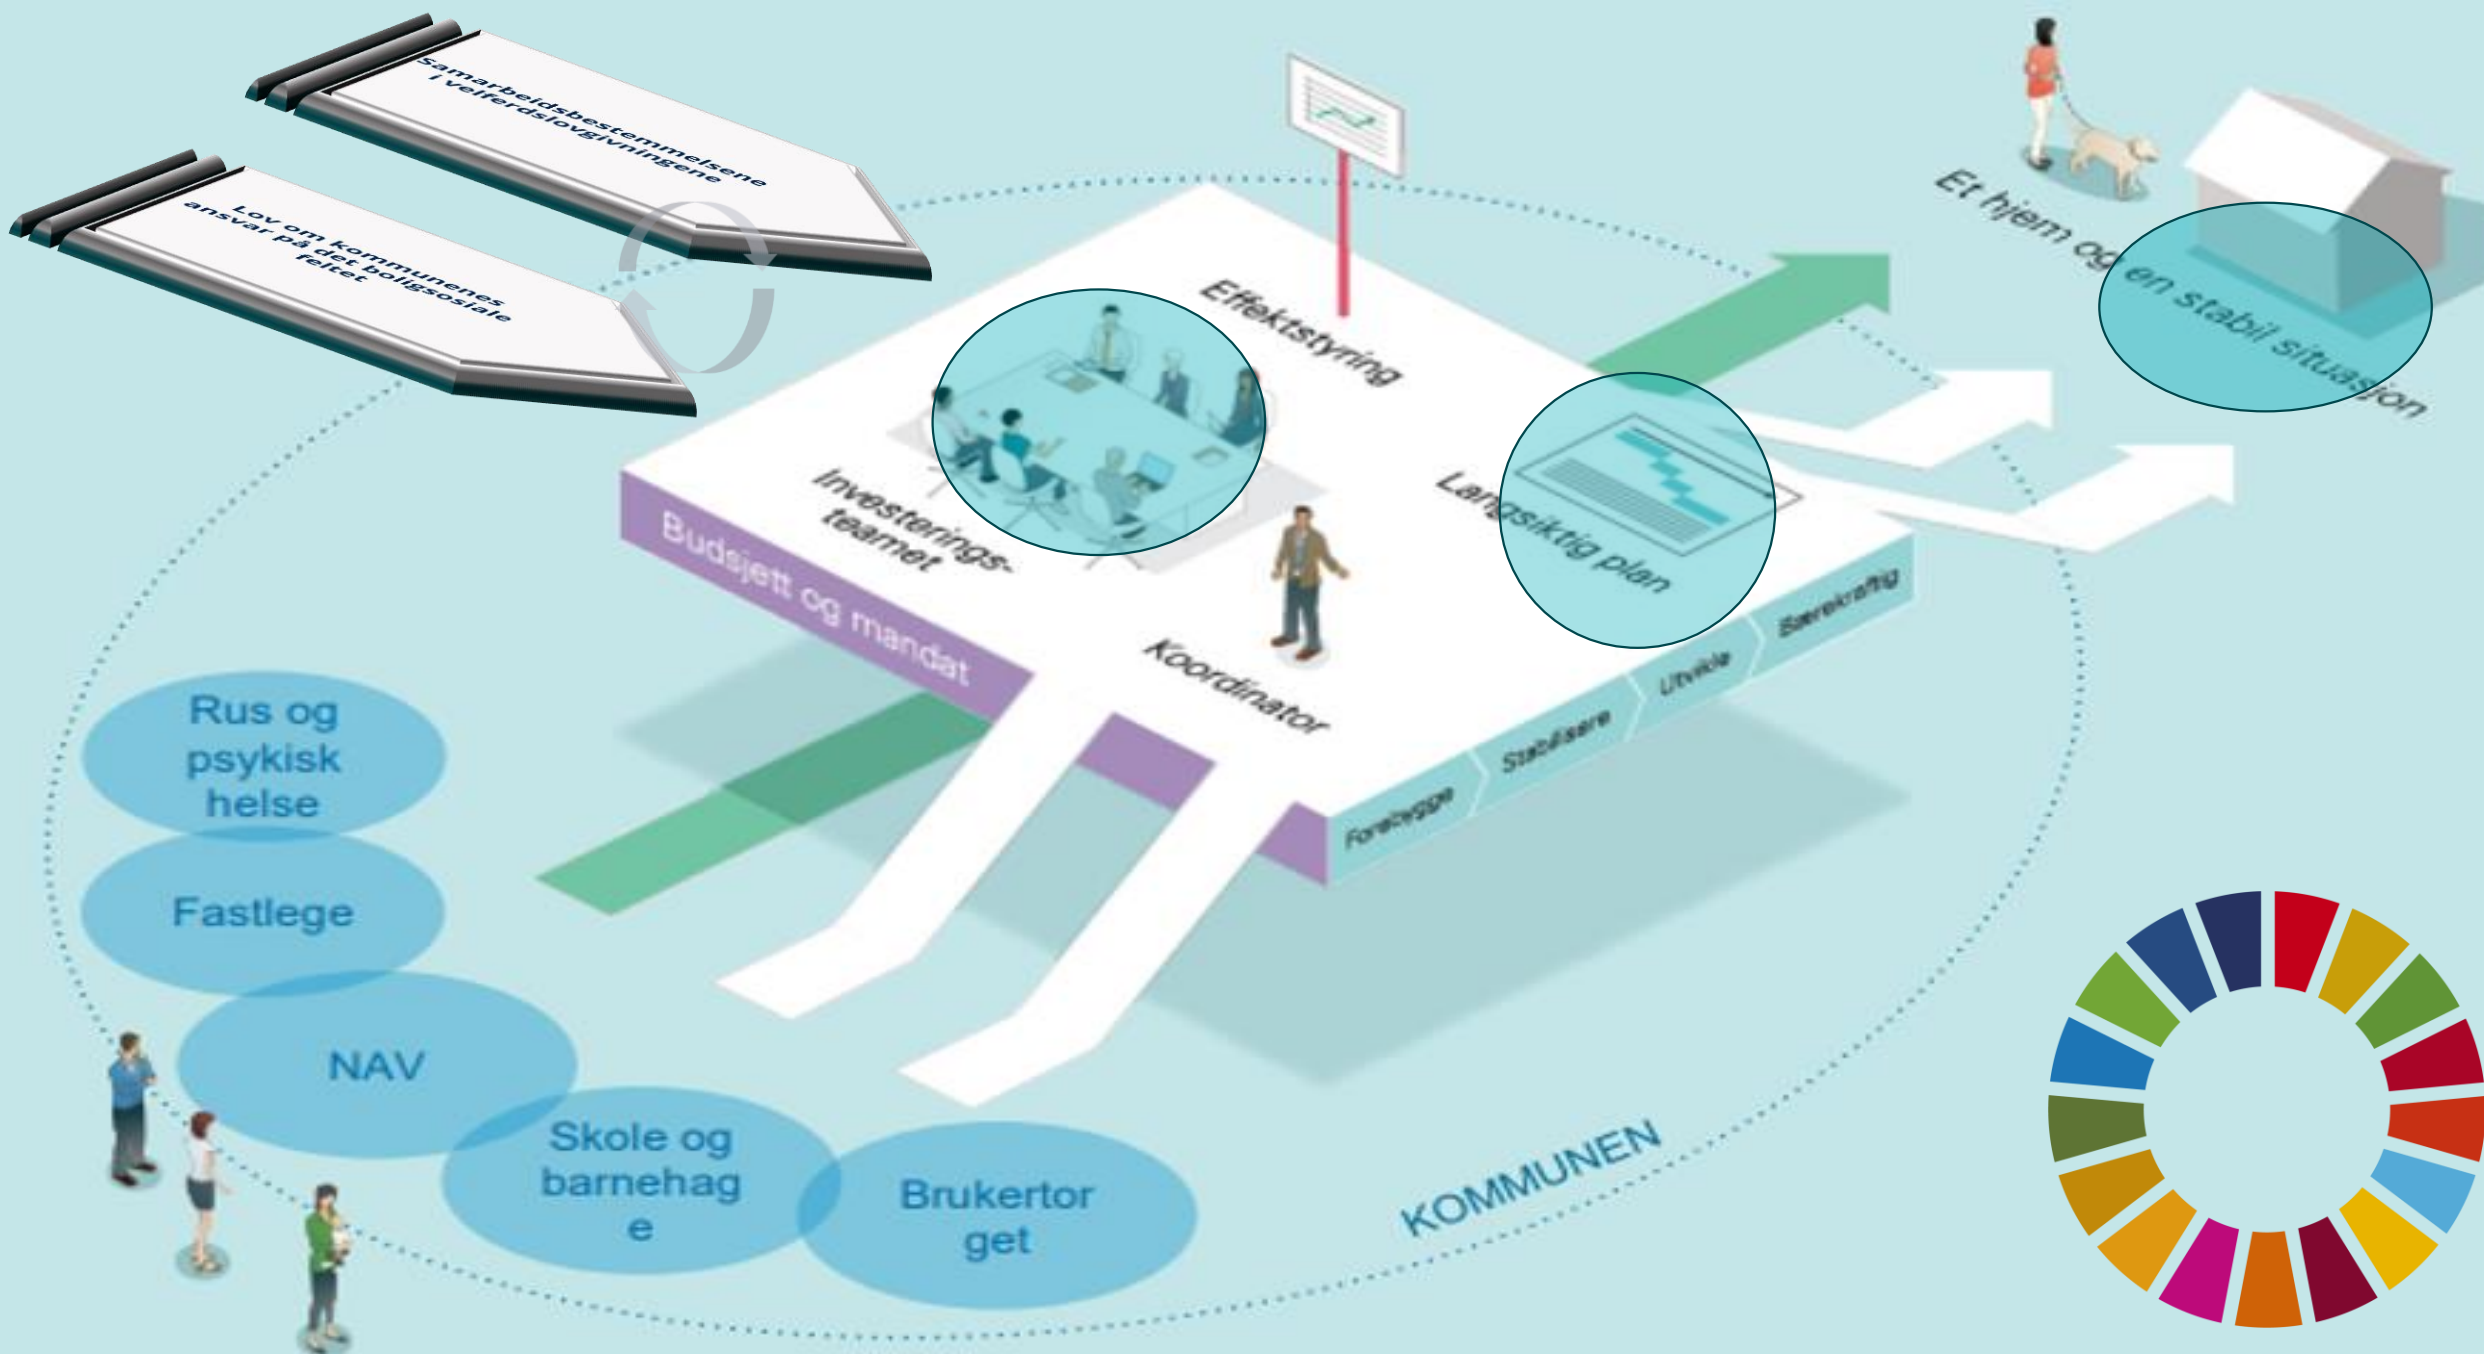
Samarbeidsbestemmelsene i velferdslovgivningene

Lov om kommunenes ansvar på det boligsosiale feltet

Effektstyring

Et hjem og en stabil situasjon

Investeringsteamet

Budsjett og mandat

Langsiktig plan

Koordinator

Forebygge

Stabilisere

Utvikle

Bærekraftig

Rus og psykisk helse

Fastlege

NAV

Skole og barnehage

Brukertorget

KOMMUNEN